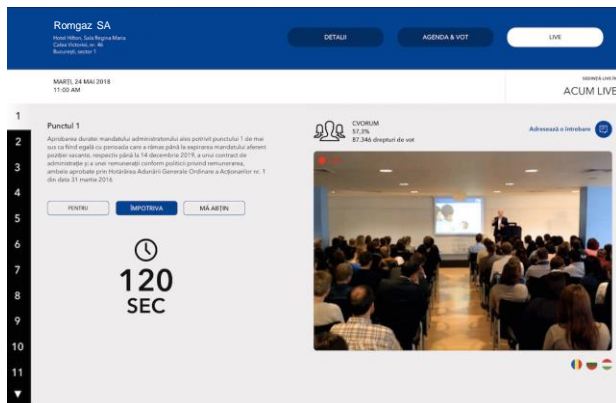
Romgaz SA
Hotel Hilton, Sala Regina Maria
Calea Victoriei, nr. 46
București, sector 1

DETALII
AGENDA & VOT
LIVE

MARȚI, 24 MAI 2018
11:00 AM

SEDINȚA LIVE
ACUM LIVE

1
2
3
4
5
6
7
8
9
10
11

Punctul 1

Aprobarea duratei mandatului administratorului ales potrivit punctului 1 de mai sus ca fiind egală cu perioada care a rămas până la expirarea mandatului aferent poziției vacante, respectiv până la 14 decembrie 2019, a unui contract de administrație și a unei remunerații conform politicii privind remunerarea, ambele aprobate prin Hotărârea Adunării Generale Ordinare a Acționarilor nr. 1 din data 31 martie 2016.

PENTRU
ÎMPOTRIVA
MĂ ABȚIN

120
SEC

CVORUM
57,3%
87.346 drepturi de vot

Adresează o întrebare